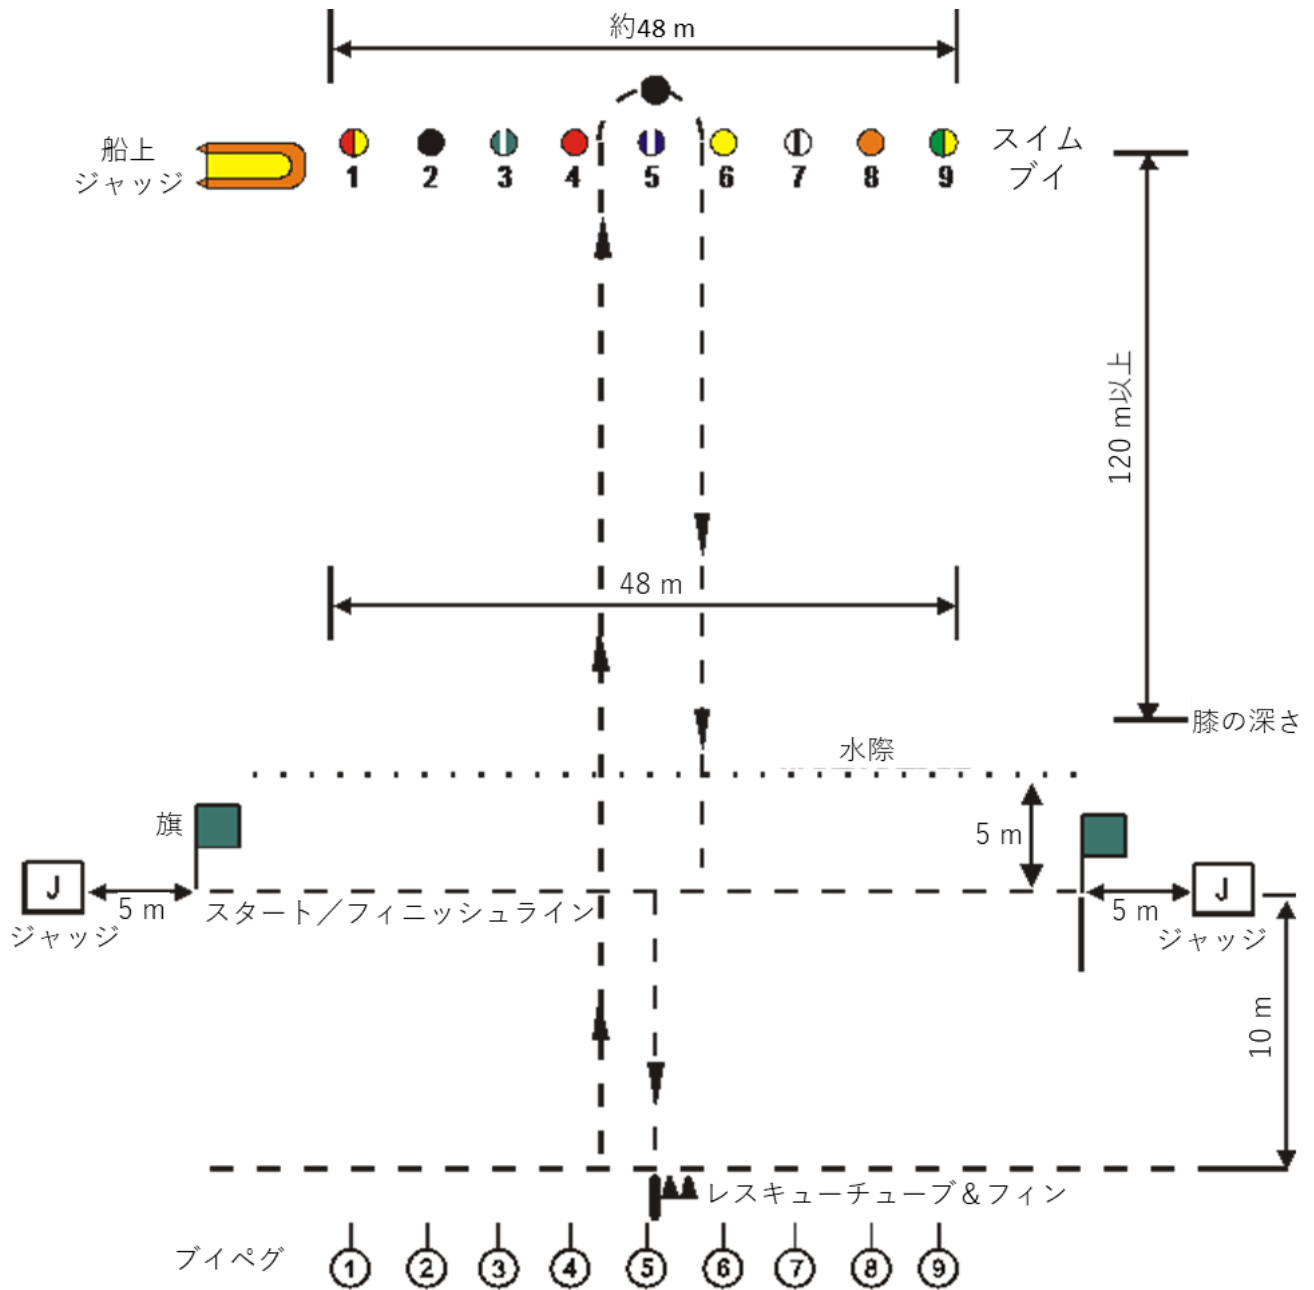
約48 m

船上
ジャッジ

1 2 3 4 5 6 7 8 9

スイム
ブイ

120 m以上

48 m

膝の深さ

水際

旗

5 m

J

5 m

ジャッジ

スタート／フィニッシュライン

J

5 m

ジャッジ

10 m

レスキューチューブ＆フィン

ブイペグ

1 2 3 4 5 6 7 8 9